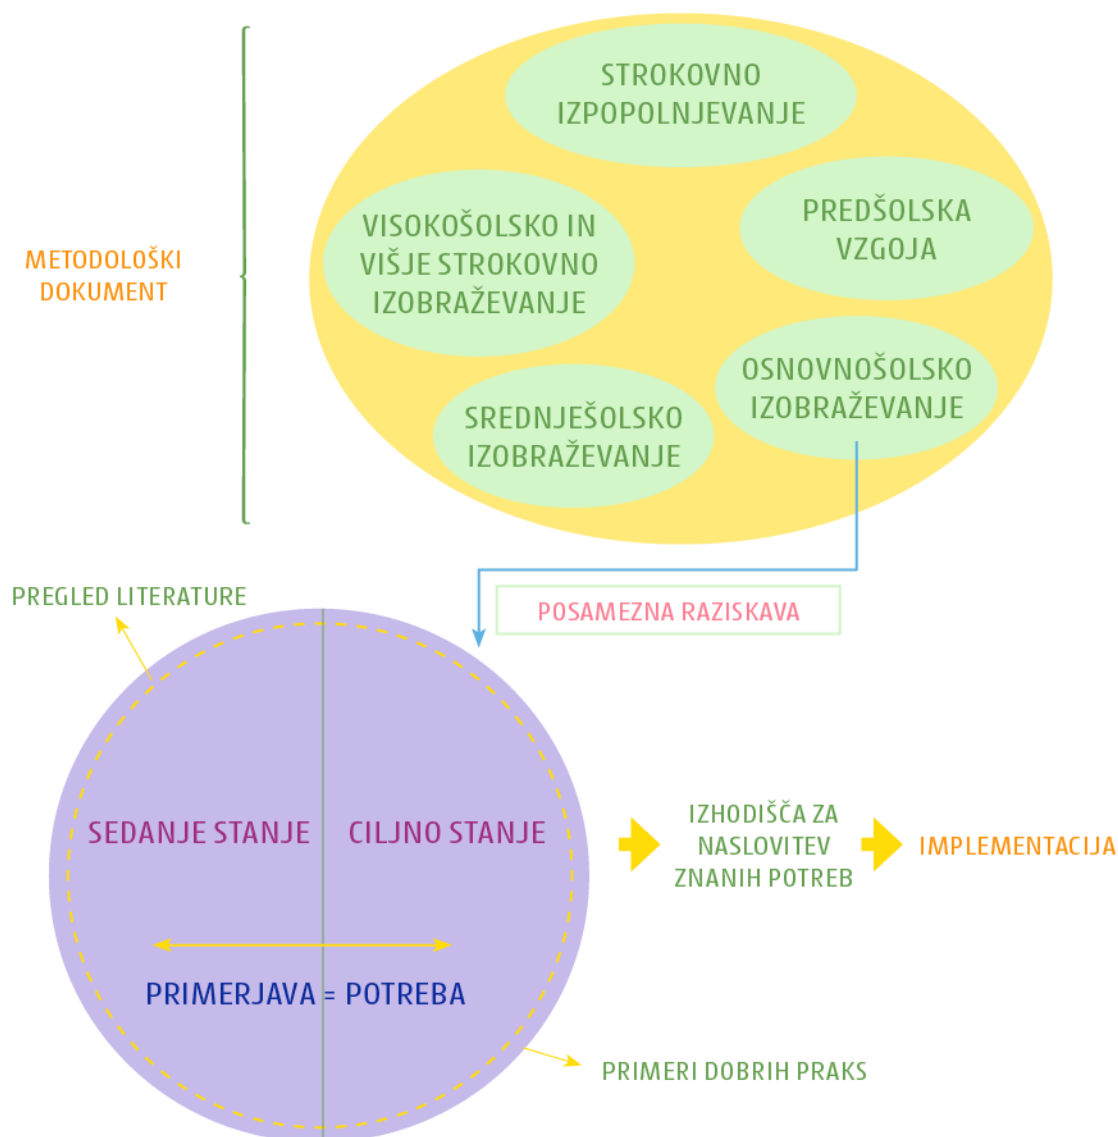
METODOLOŠKI DOKUMENT

STROKOVNO IZPOPOLNJEVANJE

VISOKOŠOLSKO IN VIŠJE STROKOVNO IZOBRAŽEVANJE

PREDŠOLSKA VZGOJA

OSNOVNOŠOLSKO IZOBRAŽEVANJE

SREDNJEŠOLSKO IZOBRAŽEVANJE

PREGLED LITERATURE

POSAMEZNA RAZISKAVA

SEDANJE STANJE

CILJNO STANJE

PRIMERJAVA = POTREBA

IZHODIŠČA ZA NASLOVITEV ZNANIH POTREB

IMPLEMENTACIJA

PRIMERI DOBRIH PRAKS